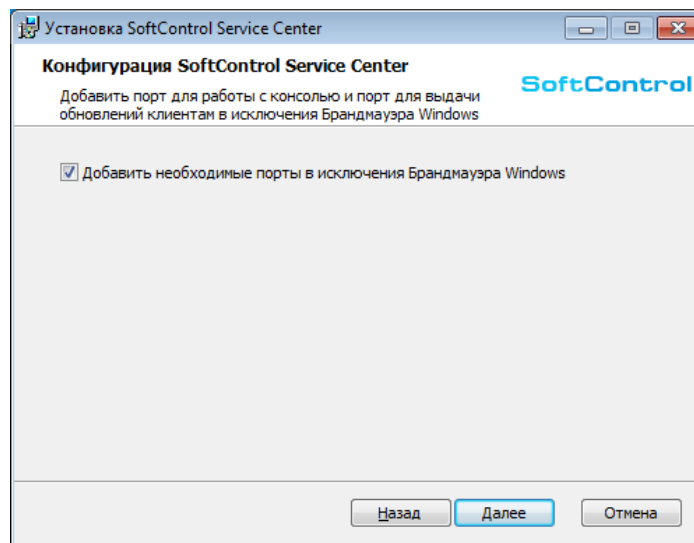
Установка SoftControl Service Center

Конфигурация SoftControl Service Center

Добавить порт для работы с консолью и порт для выдачи обновлений клиентам в исключения Брандмауэра Windows

SoftControl

Добавить необходимые порты в исключения Брандмауэра Windows

Назад

Далее

Отмена